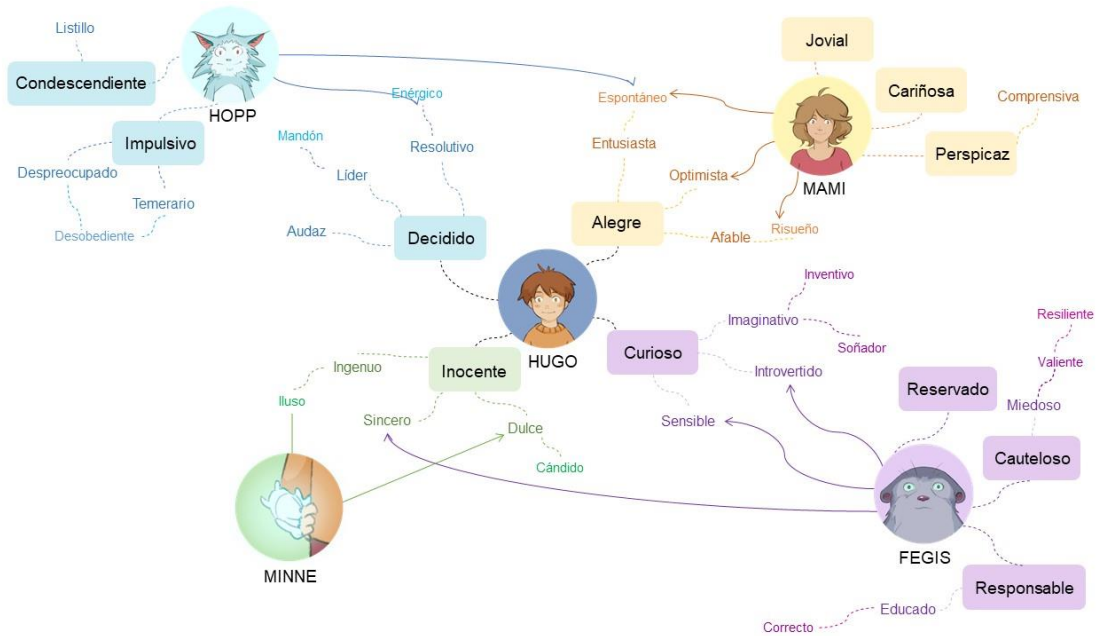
Listillo

Condescendiente

HOPP

Impulsivo

Despreocupado

Temerario

Desobediente

Enérgico

Mandón

Resolutivo

Líder

Audaz

Decidido

Espontáneo

Entusiasta

Jovial

Cariñosa

Comprensiva

Perspicaz

MAMI

Optimista

Alegre

Afable

Risueño

HUGO

Inventivo

Imaginativo

Soñador

Curioso

Introvertido

Resiliente

Valiente

Miedoso

Reservado

Cauteloso

Sensible

Ingenuo

Inocente

Iluso

Sincero

Dulce

Cándido

MINNE

FEGIS

Responsable

Educado

Correcto